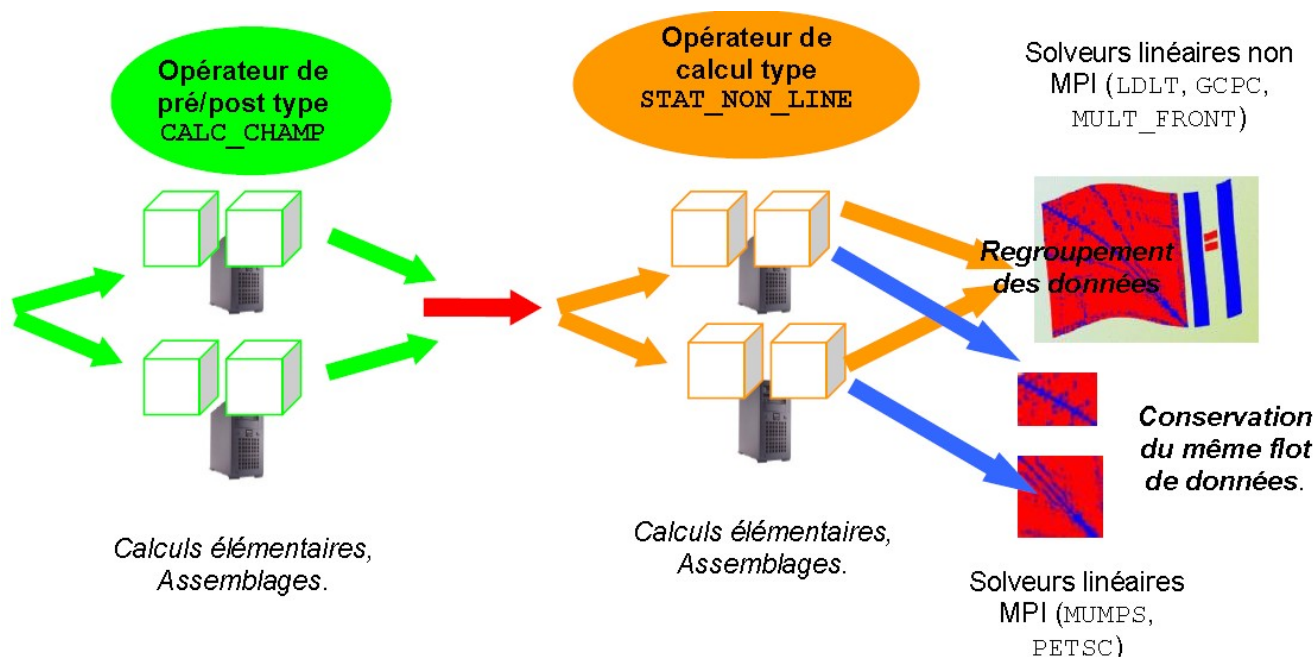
Opérateur de pré/post type CALC_CHAMP

Opérateur de calcul type STAT_NON_LINE

Solveurs linéaires non MPI (LDLT, GCPC, MULT_FRONT)

Regroupement des données

Conservation du même flot de données.

Calculs élémentaires, Assemblages.

Calculs élémentaires, Assemblages.

Solveurs linéaires MPI (MUMPS, PETSC)